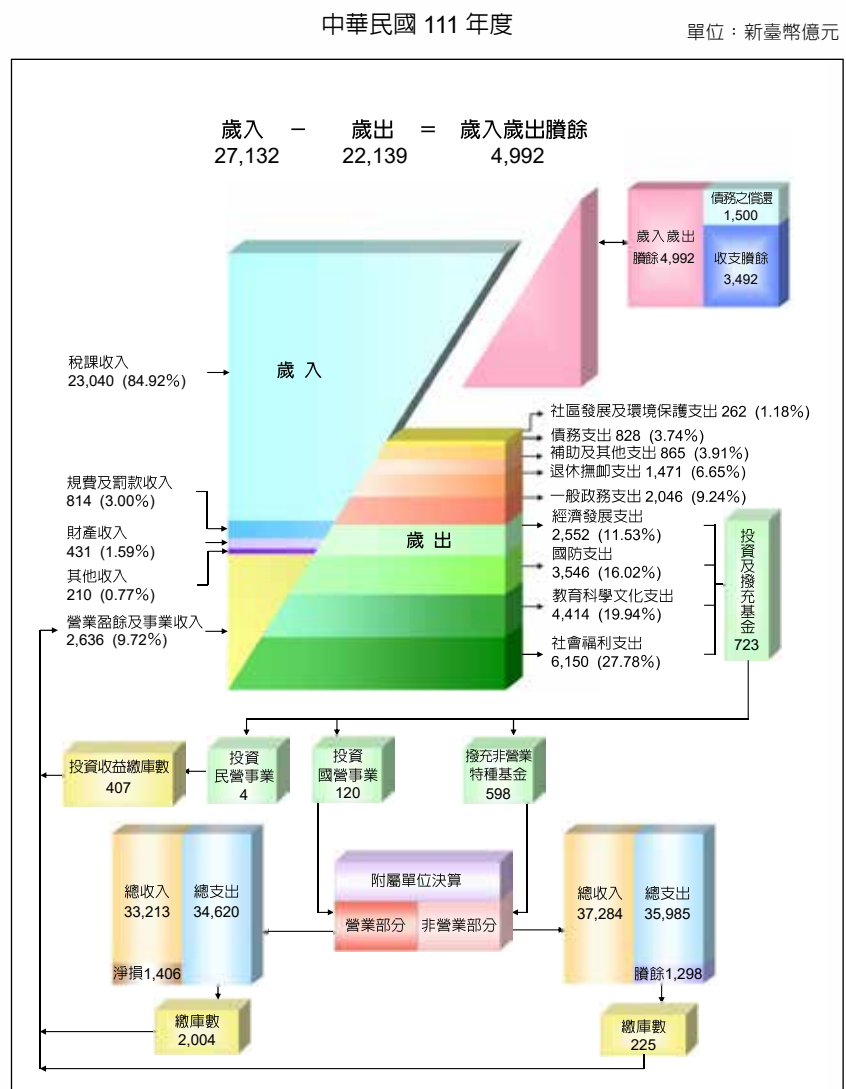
中華民國 111 年度

單位：新臺幣億元

歲入 − 歲出 = 歲入歲出賸餘
27,132 22,139 4,992

債務之償還
1,500

歲入歲出賸餘 4,992

收支賸餘
3,492

稅課收入
23,040 (84.92%)

歲入

社區發展及環境保護支出 262 (1.18%)
債務支出 828 (3.74%)
補助及其他支出 865 (3.91%)
退休撫卹支出 1,471 (6.65%)
一般政務支出 2,046 (9.24%)

規費及罰款收入
814 (3.00%)

財產收入
431 (1.59%)

其他收入
210 (0.77%)

營業盈餘及事業收入
2,636 (9.72%)

歲出

經濟發展支出
2,552 (11.53%)

國防支出
3,546 (16.02%)

教育科學文化支出
4,414 (19.94%)

社會福利支出
6,150 (27.78%)

投資及撥充基金
723

投資收益繳庫數
407

投資
民營事業
4

投資
國營事業
120

撥充非營業
特種基金
598

總收入
33,213

總支出
34,620

淨損1,406

附屬單位決算

營業部分

非營業部分

總收入
37,284

總支出
35,985

賸餘1,298

繳庫數
2,004

繳庫數
225